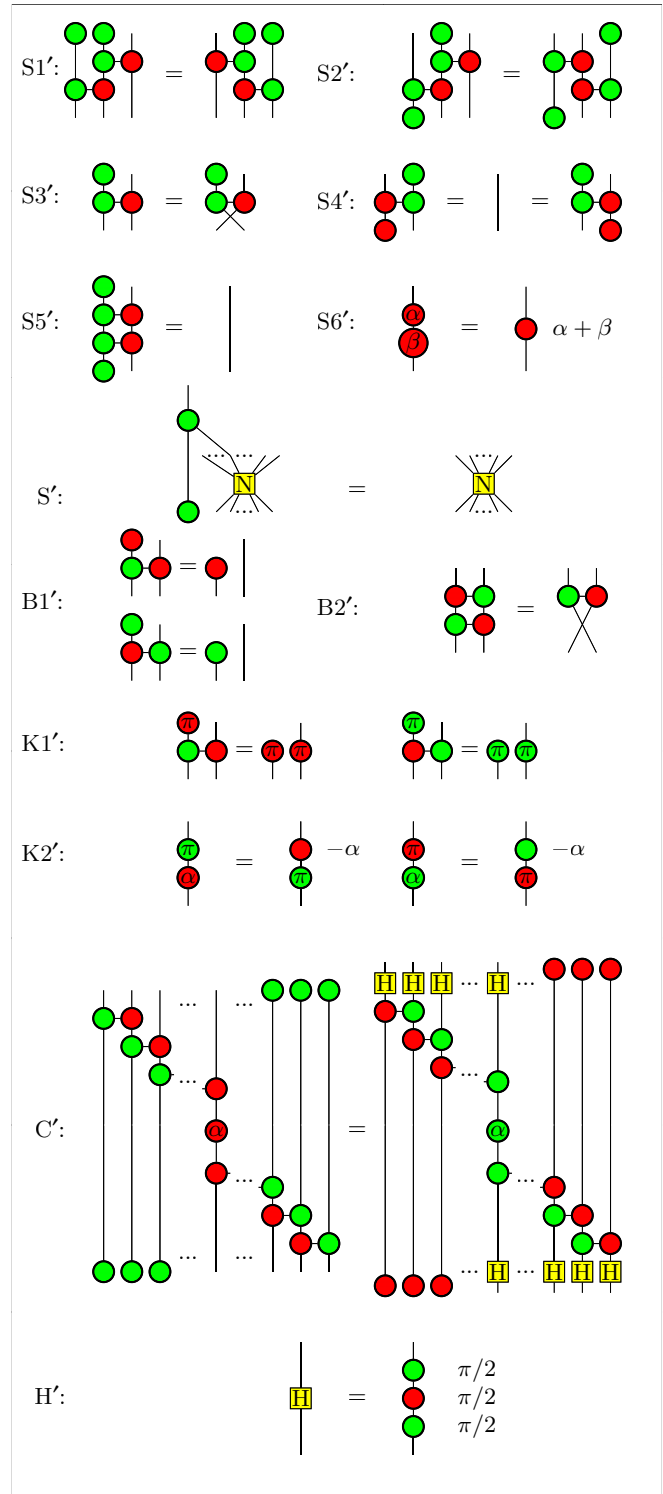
S1′: = S2′: =

S3′: = S4′: = = 

S5′: = S6′: $\alpha$ $\beta$ = $\alpha+\beta$

S′: N = N

B1′: = = B2′: =

K1′: $\pi$ = $\pi$ $\pi$ $\pi$ = $\pi$ $\pi$

K2′: $\pi$ $\alpha$ = $-\alpha$ $\pi$ $\pi$ $\alpha$ = $-\alpha$ $\pi$

C′: ... ... ... $\alpha$ ... ... ... = H H H ... H ... ... ... $\alpha$ ... ... H ... H H H

H′: H = $\pi/2$ $\pi/2$ $\pi/2$